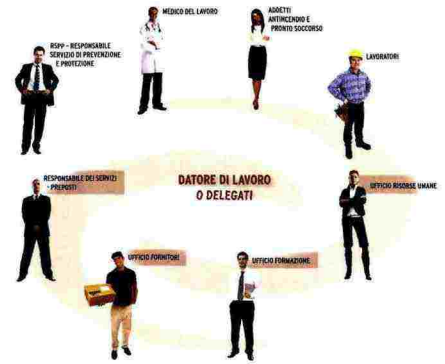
MEDICO DEL LAVORO

ADDETTI ANTINCENDIO E PRONTO SOCCORSO

RSPP - RESPONSABILE SERVIZIO DI PREVENZIONE E PROTEZIONE

LAVORATORI

RESPONSABILE DEI SERVIZI - PREPOSTI

DATORE DI LAVORO O DELEGATI

UFFICIO RISORSE UMANE

UFFICIO FORNITORI

UFFICIO FORMAZIONE